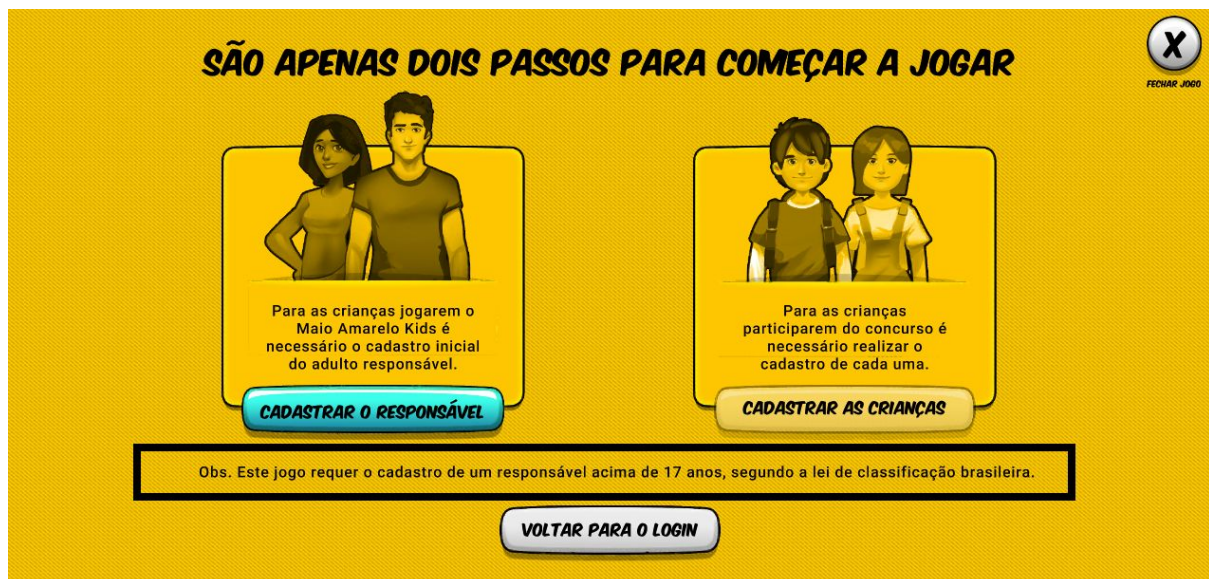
SÃO APENAS DOIS PASSOS PARA COMEÇAR A JOGAR

X
FECHAR JOGO

Para as crianças jogarem o Maio Amarelo Kids é necessário o cadastro inicial do adulto responsável.

CADASTRAR O RESPONSÁVEL

Para as crianças participarem do concurso é necessário realizar o cadastro de cada uma.

CADASTRAR AS CRIANÇAS

Obs. Este jogo requer o cadastro de um responsável acima de 17 anos, segundo a lei de classificação brasileira.

VOLTAR PARA O LOGIN